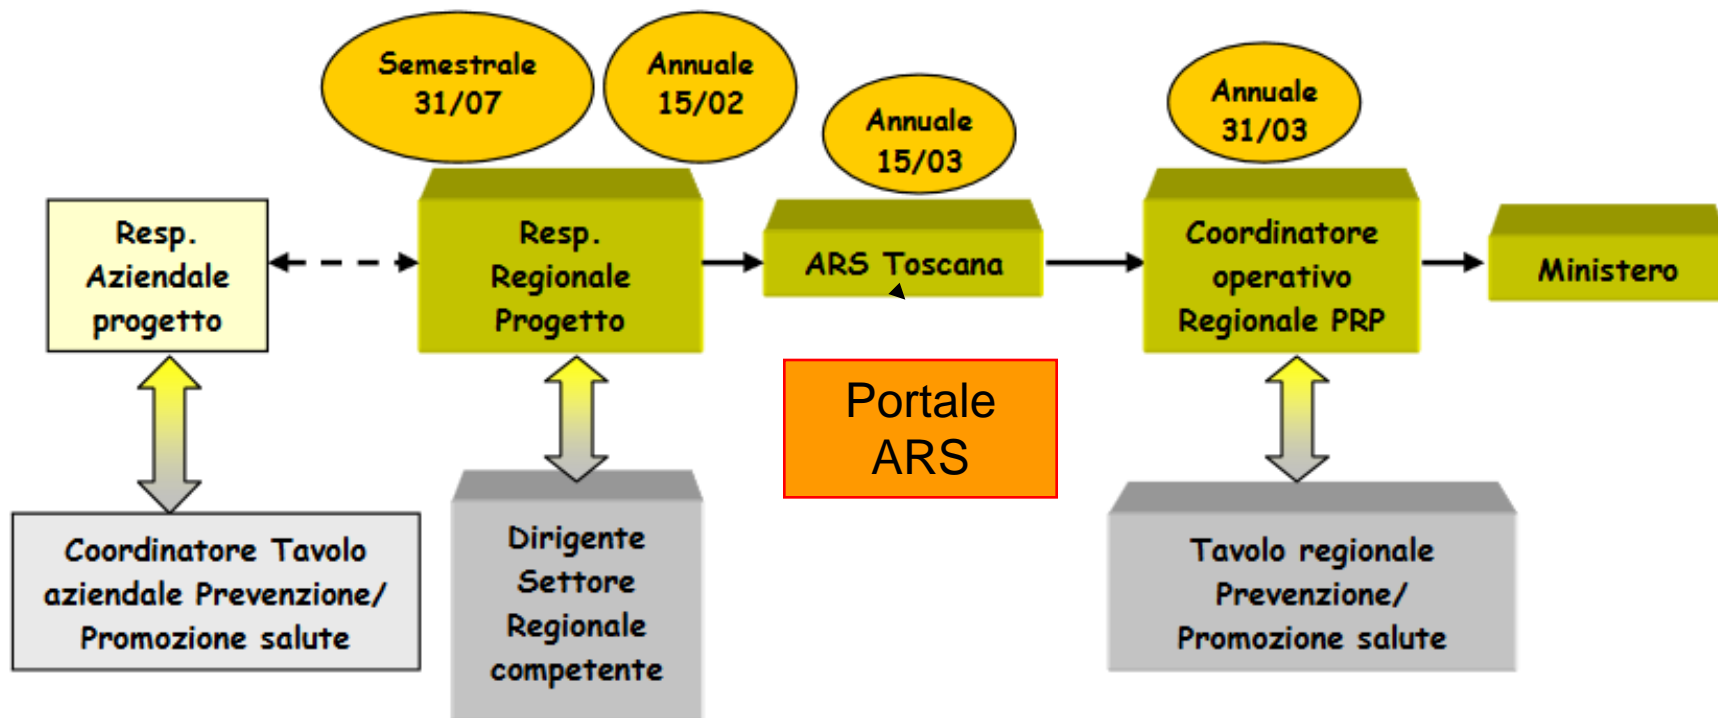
Semestrale 31/07

Annuale 15/02

Annuale 15/03

Annuale 31/03

Resp. Aziendale progetto

Resp. Regionale Progetto

ARS Toscana

Coordinatore operativo Regionale PRP

Ministero

Portale ARS

Coordinatore Tavolo aziendale Prevenzione/ Promozione salute

Dirigente Settore Regionale competente

Tavolo regionale Prevenzione/ Promozione salute